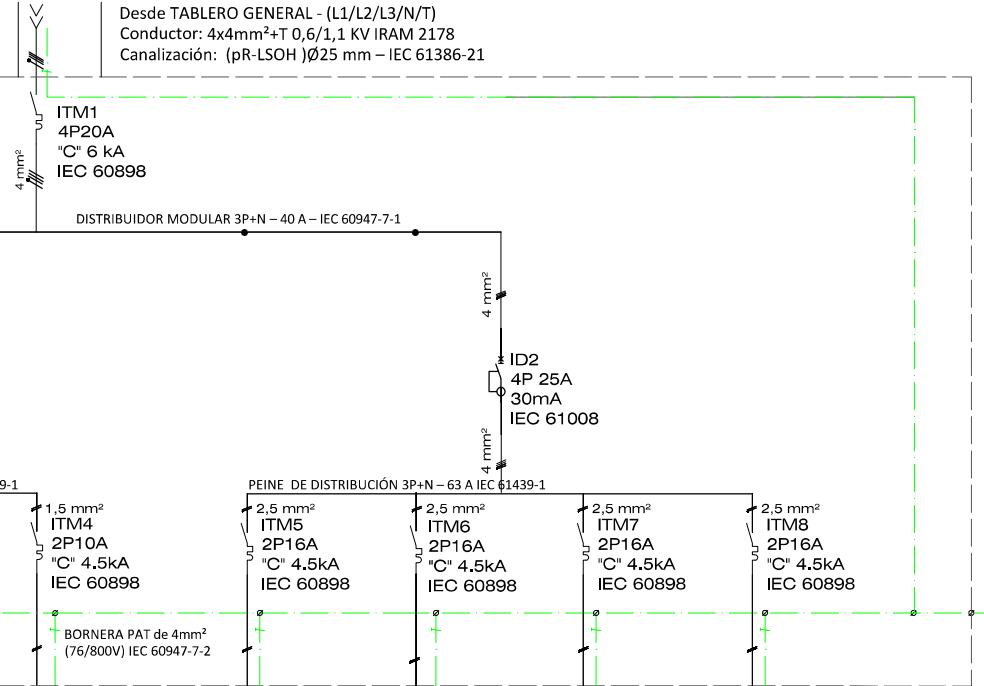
Desde TABLERO GENERAL - (L1/L2/L3/N/T)
Conductor: 4x4mm²+T 0,6/1,1 KV IRAM 2178
Canalización: (pR-LSOH )Ø25 mm – IEC 61386-21

ITM1
4P20A
"C" 6 kA
IEC 60898

4 mm²

DISTRIBUIDOR MODULAR 3P+N – 40 A – IEC 60947-7-1

4 mm²

ID2
4P 25A
30mA
IEC 61008

4 mm²

9-1

PEINE DE DISTRIBUCIÓN 3P+N – 63 A IEC 61439-1

1,5 mm²
ITM4
2P10A
"C" 4.5kA
IEC 60898

2,5 mm²
ITM5
2P16A
"C" 4.5kA
IEC 60898

2,5 mm²
ITM6
2P16A
"C" 4.5kA
IEC 60898

2,5 mm²
ITM7
2P16A
"C" 4.5kA
IEC 60898

2,5 mm²
ITM8
2P16A
"C" 4.5kA
IEC 60898

BORNERA PAT de 4mm²
(76/800V) IEC 60947-7-2